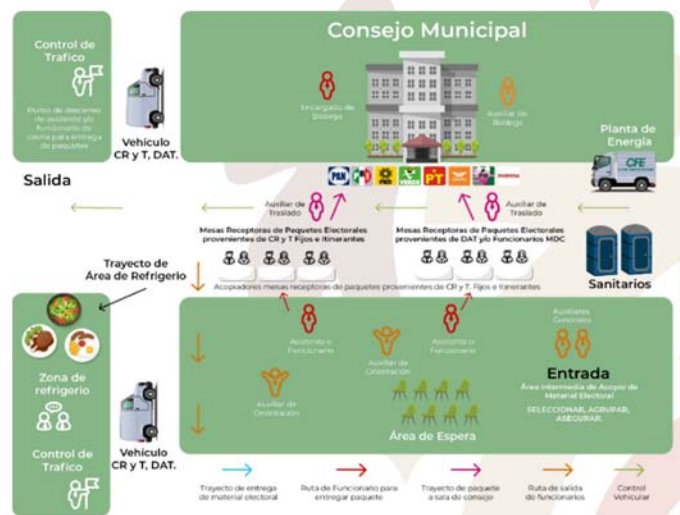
Consejo Municipal

Control de Trafico

Punto de descenso de asistente y/o funcionario de casilla para entrega de paquetes

Vehículo CR y T, DAT.

Encargado de Bodega

Auxiliar de Bodega

Planta de Energía

CFE

Salida

PAN PRI PRD VERDE PT MC morena

Auxiliar de Traslado

Auxiliar de Traslado

Mesas Receptoras de Paquetes Electorales provenientes de CR y T Fijos e Itinerantes

Mesas Receptoras de Paquetes Electorales provenientes de DAT y/o Funcionarios MDC

Trayecto de Área de Refrigerio

Sanitarios

Acopiadores mesas receptoras de paquetes provenientes de CR y T. Fijos e Itinerantes

Asistente o Funcionario

Asistente o Funcionario

Auxiliares Generales

Auxiliar de Orientación

Zona de refrigerio

Auxiliar de Orientación

Entrada

Área Intermedia de Acopio de Material Electoral

SELECCIONAR, AGRUPAR, ASEGURAR.

Área de Espera

Control de Trafico

Vehículo CR y T, DAT.

Trayecto de entrega de material electoral

Ruta de Funcionario para entregar paquete

Trayecto de paquete a sala de consejo

Ruta de salida de funcionarios

Control Vehicular